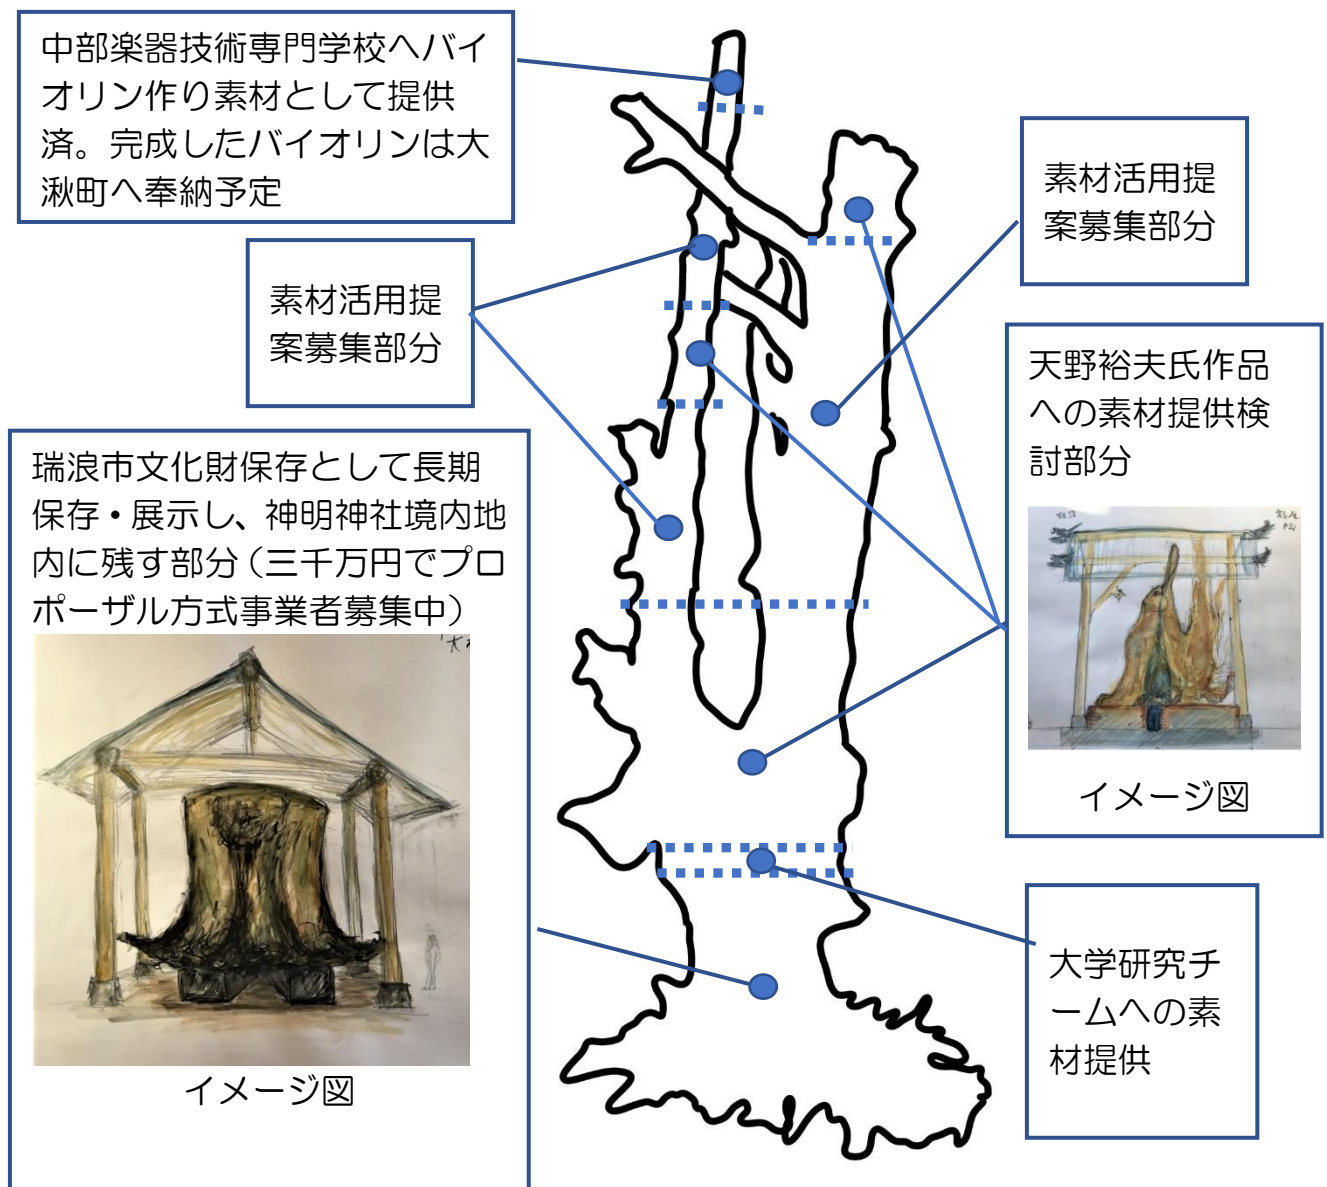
中部楽器技術専門学校へバイオリン作り素材として提供済。完成したバイオリンは大湫町へ奉納予定

素材活用提案募集部分

素材活用提案募集部分

天野裕夫氏作品への素材提供検討部分

イメージ図

瑞浪市文化財保存として長期保存・展示し、神明神社境内地内に残す部分（三千万円でプロポーザル方式事業者募集中）

イメージ図

大学研究チームへの素材提供